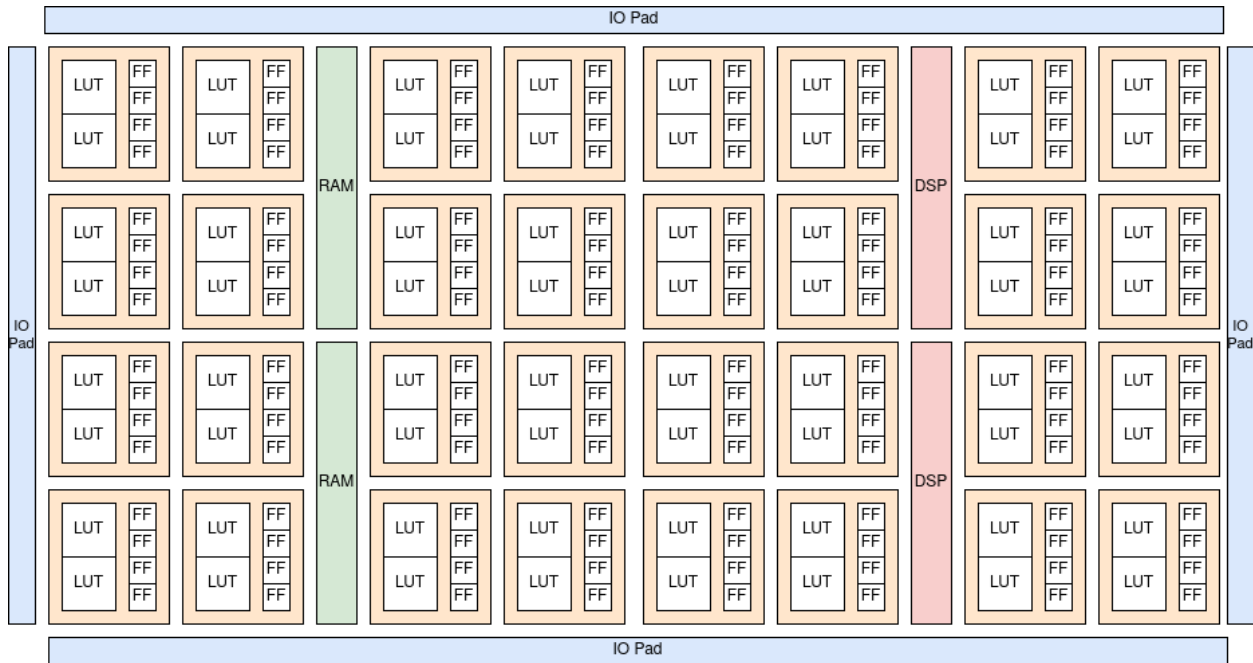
IO Pad

IO Pad

LUT FF FF LUT FF FF
LUT FF FF LUT FF FF
RAM
LUT FF FF LUT FF FF
LUT FF FF LUT FF FF
LUT FF FF LUT FF FF
LUT FF FF LUT FF FF
DSP
LUT FF FF LUT FF FF
LUT FF FF LUT FF FF

LUT FF FF LUT FF FF
LUT FF FF LUT FF FF
LUT FF FF LUT FF FF
LUT FF FF LUT FF FF
LUT FF FF LUT FF FF
LUT FF FF LUT FF FF
LUT FF FF LUT FF FF
LUT FF FF LUT FF FF

IO Pad

LUT FF FF LUT FF FF
LUT FF FF LUT FF FF
RAM
LUT FF FF LUT FF FF
LUT FF FF LUT FF FF
LUT FF FF LUT FF FF
LUT FF FF LUT FF FF
DSP
LUT FF FF LUT FF FF
LUT FF FF LUT FF FF

LUT FF FF LUT FF FF
LUT FF FF LUT FF FF
LUT FF FF LUT FF FF
LUT FF FF LUT FF FF
LUT FF FF LUT FF FF
LUT FF FF LUT FF FF
LUT FF FF LUT FF FF
LUT FF FF LUT FF FF

IO Pad